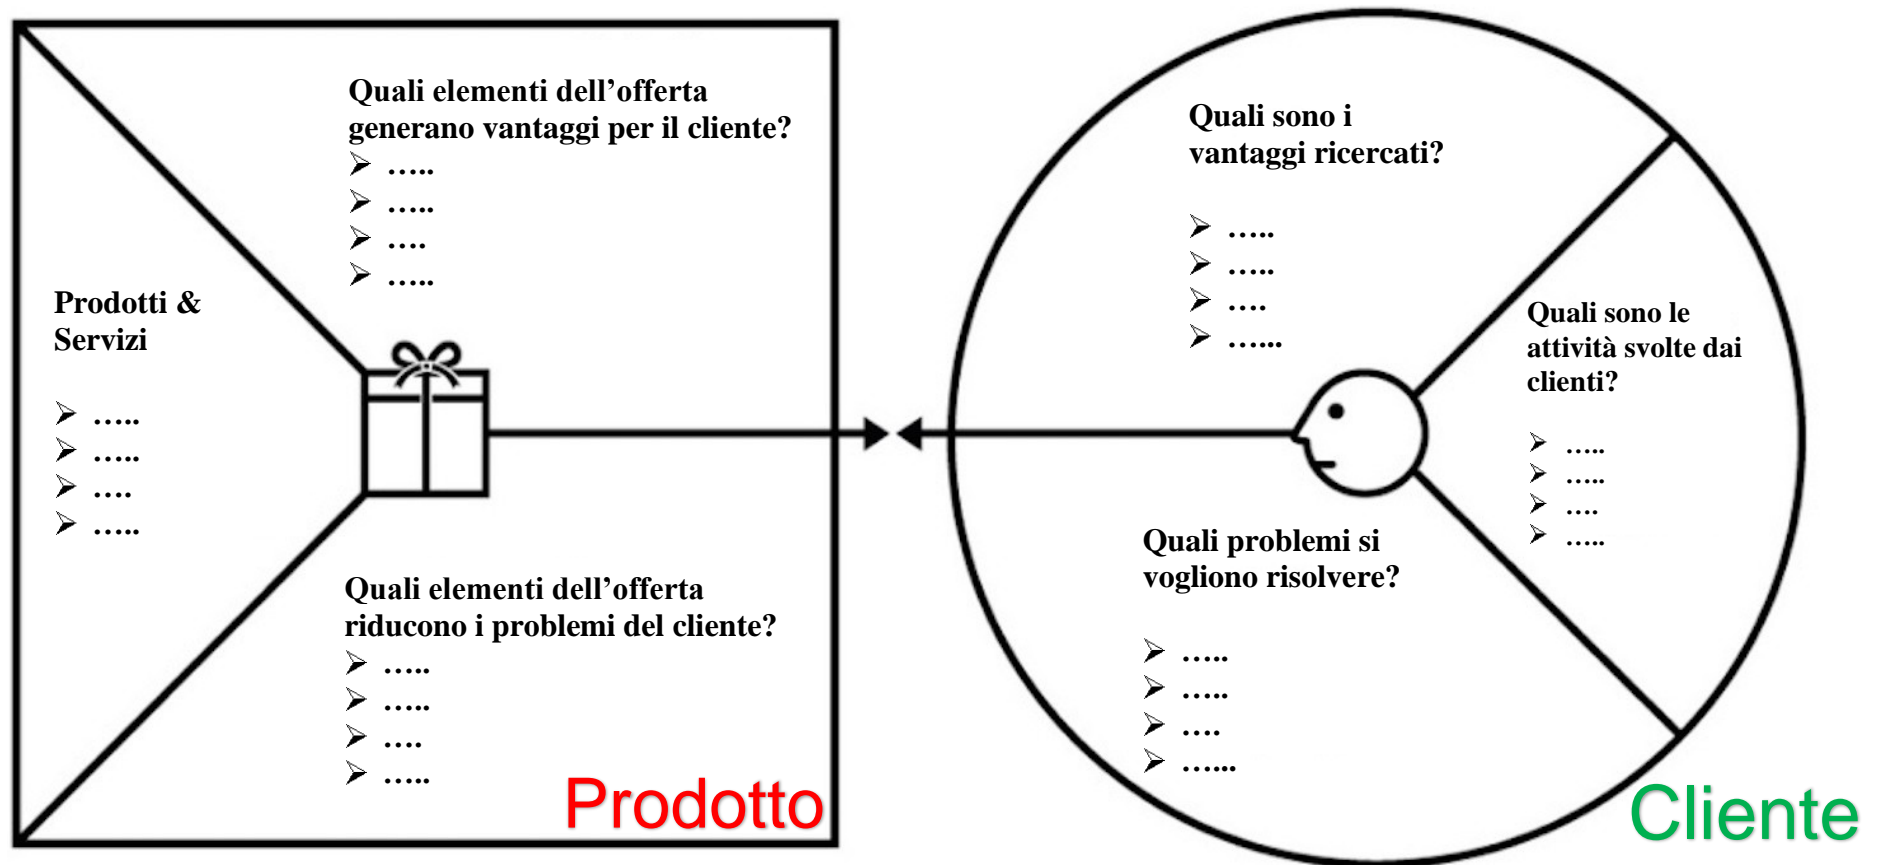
Quali elementi dell’offerta generano vantaggi per il cliente?
➢ …..
➢ …..
➢ ….
➢ …..

Prodotti & Servizi
➢ …..
➢ …..
➢ ….
➢ …..

Quali elementi dell’offerta riducono i problemi del cliente?
➢ …..
➢ …..
➢ ….
➢ …..

Prodotto

Quali sono i vantaggi ricercati?
➢ …..
➢ …..
➢ ….
➢ ……

Quali sono le attività svolte dai clienti?
➢ …..
➢ …..
➢ ….
➢ …..

Quali problemi si vogliono risolvere?
➢ …..
➢ …..
➢ ….
➢ ……

Cliente